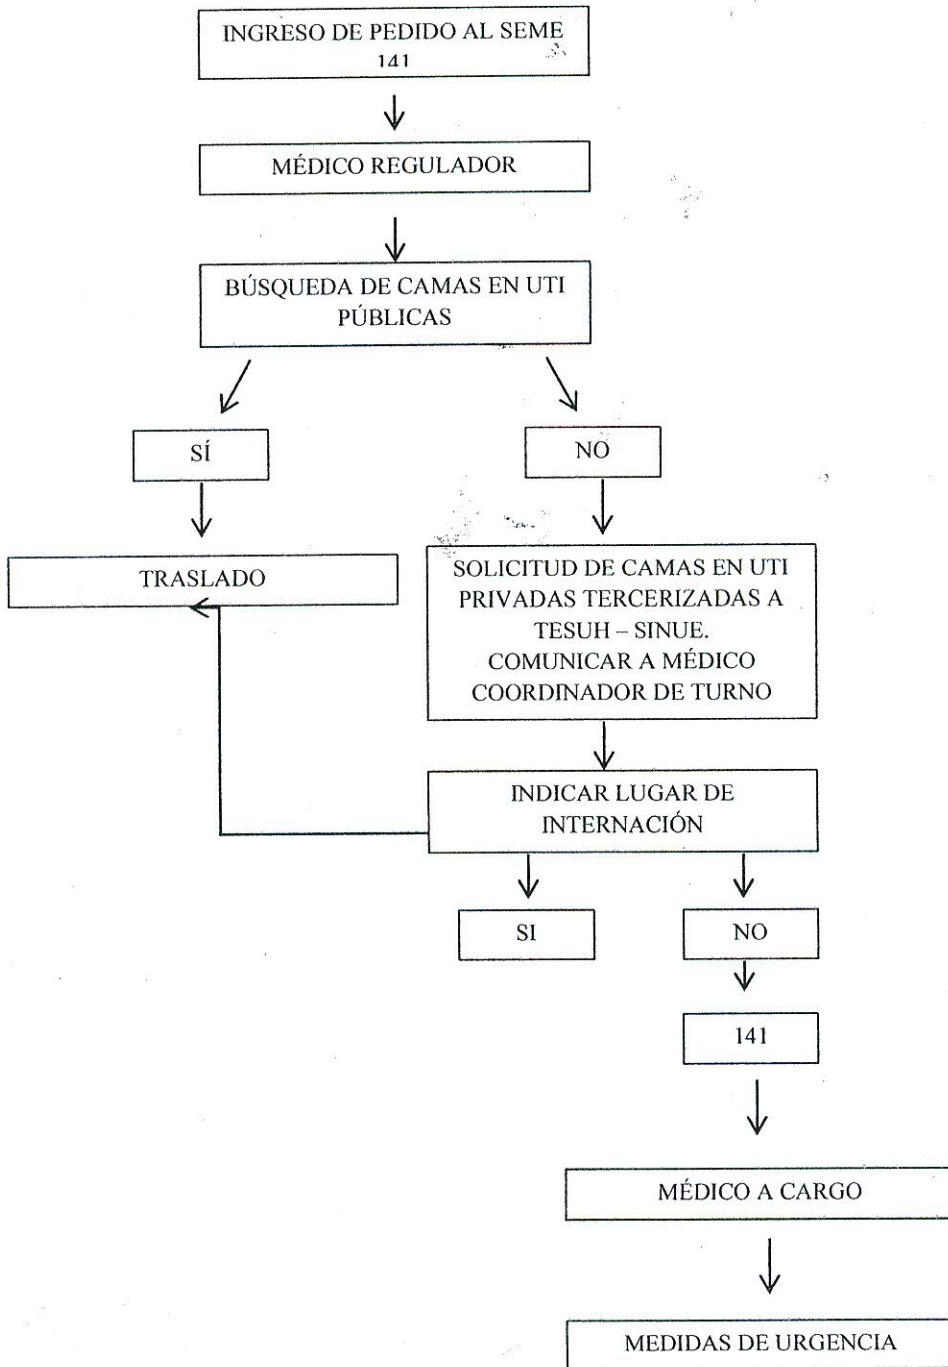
INGRESO DE PEDIDO AL SEME
141

MÉDICO REGULADOR

BÚSQUEDA DE CAMAS EN UTI PÚBLICAS

SÍ

NO

TRASLADO

SOLICITUD DE CAMAS EN UTI PRIVADAS TERCERIZADAS A TESUH – SINUE.
COMUNICAR A MÉDICO COORDINADOR DE TURNO

INDICAR LUGAR DE INTERNACIÓN

SI

NO

141

MÉDICO A CARGO

MEDIDAS DE URGENCIA